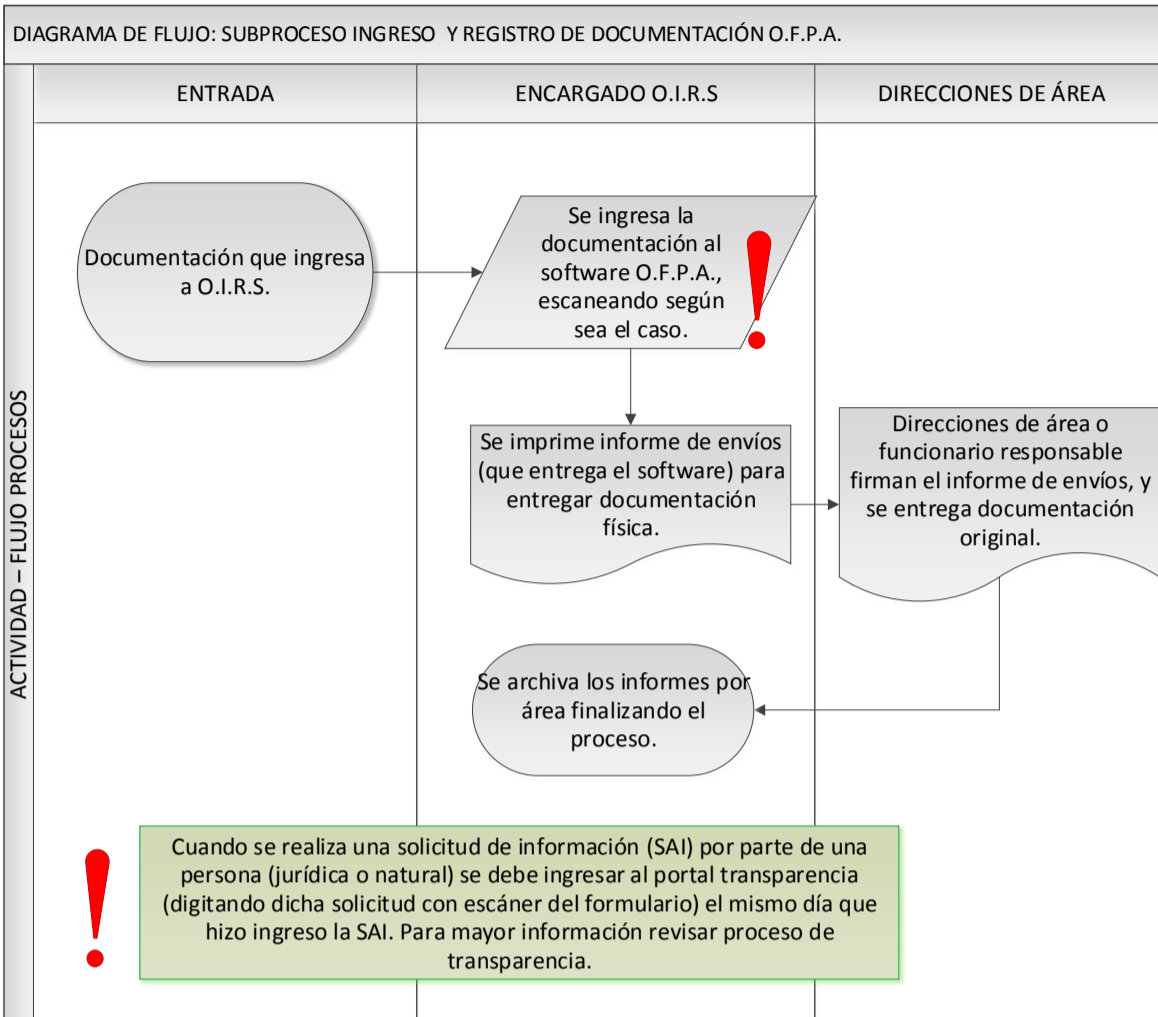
DIAGRAMA DE FLUJO: SUBPROCESO INGRESO Y REGISTRO DE DOCUMENTACIÓN O.F.P.A.

ACTIVIDAD – FLUJO PROCESOS

ENTRADA

ENCARGADO O.I.R.S

DIRECCIONES DE ÁREA

Documentación que ingresa a O.I.R.S.

Se ingresa la documentación al software O.F.P.A., escaneando según sea el caso.

!

Se imprime informe de envíos (que entrega el software) para entregar documentación física.

Direcciones de área o funcionario responsable firman el informe de envíos, y se entrega documentación original.

Se archiva los informes por área finalizando el proceso.

!

Cuando se realiza una solicitud de información (SAI) por parte de una persona (jurídica o natural) se debe ingresar al portal transparencia (digitando dicha solicitud con escáner del formulario) el mismo día que hizo ingreso la SAI. Para mayor información revisar proceso de transparencia.